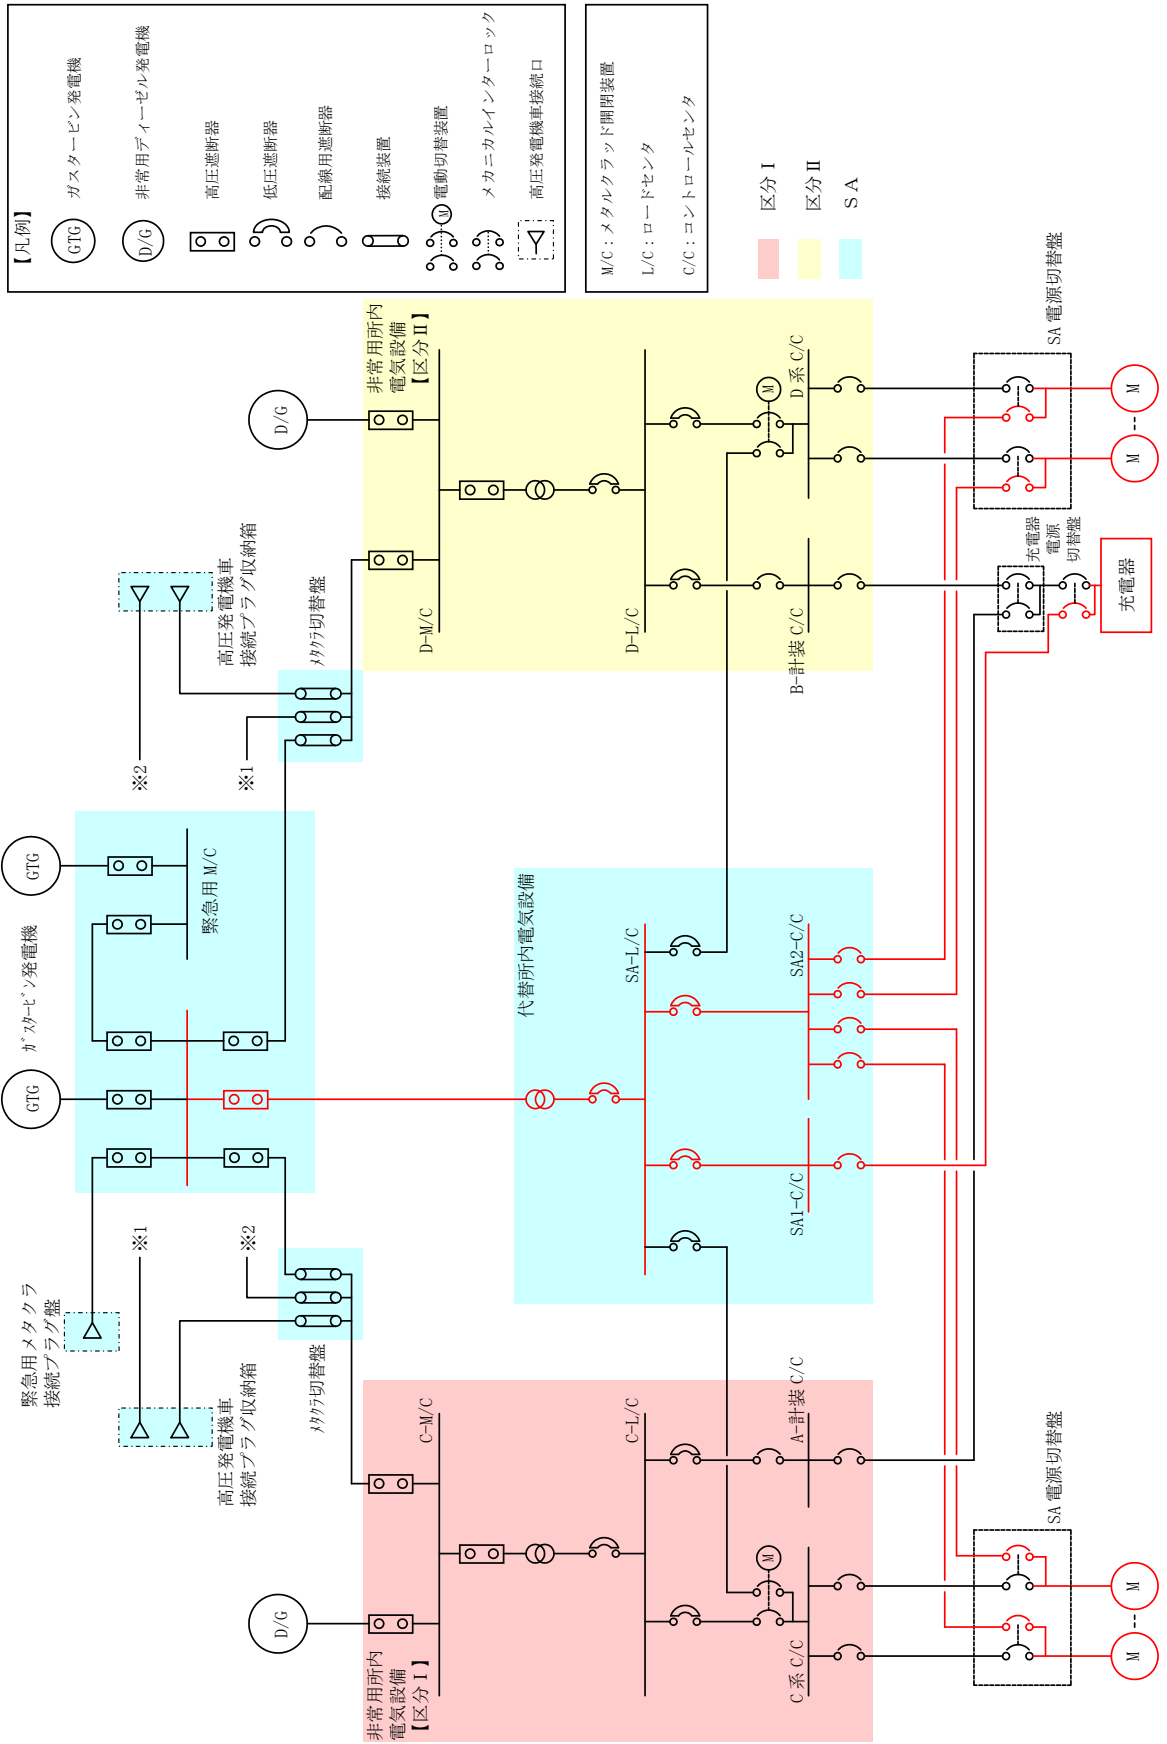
【凡例】

GTG ガスタービン発電機
D/G 非常用ディーゼル発電機
高圧遮断器
低圧遮断器
配線用遮断器
接続装置
M 電動切替装置
メカニカルインターロック
高圧発電機車接続口

M/C：メタルクラッド開閉装置
L/C：ロードセンタ
C/C：コントロールセンタ

区分 I
区分 II
S A

D/G
非常用所内電気設備【区分 II】
D-M/C
D-L/C
M
D系 C/C
B-計装 C/C
SA 電源切替盤
M
M
充電器電源切替盤
充電器

高圧発電機車接続プラグ収納箱
メタクラ切替盤
※2
※1

GTG
緊急用 M/C
ガスタービン発電機
GTG

代替所内電気設備
SA-L/C
SA2-C/C
SA1-C/C

緊急用メタクラ接続プラグ盤
※1
※2
高圧発電機車接続プラグ収納箱
メタクラ切替盤

C-M/C
C-L/C
A-計装 C/C
SA 電源切替盤
M
M
M
D/G
C系 C/C
非常用所内電気設備【区分 I】